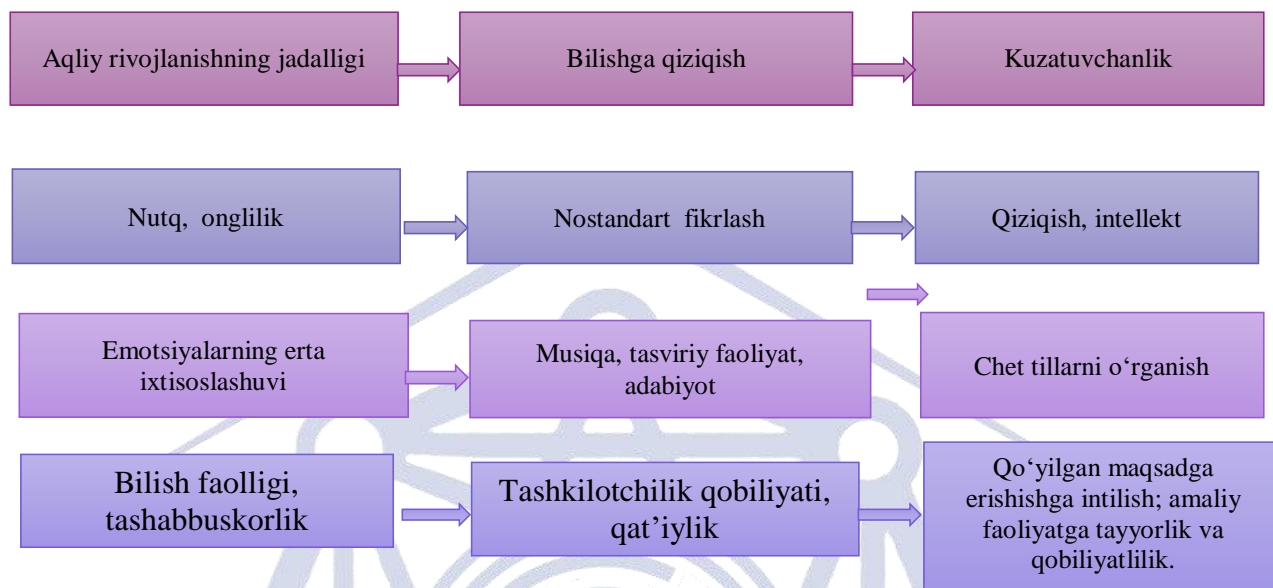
Aqliy rivojlanishning jadalligi

Bilishga qiziqish

Kuzatuvchanlik

Nutq, onglilik

Nostandart fikrlash

Qiziqish, intellekt

Emotsiyalarning erta ixtisoslashuvi

Musiqa, tasviriy faoliyat, adabiyot

Chet tillarni o‘rganish

Bilish faolligi, tashabbuskorlik

Tashkilotchilik qobiliyati, qat’iylik

Qo‘yilgan maqsadga erishishga intilish; amaliy faoliyatga tayyorlik va qobiliyatlilik.